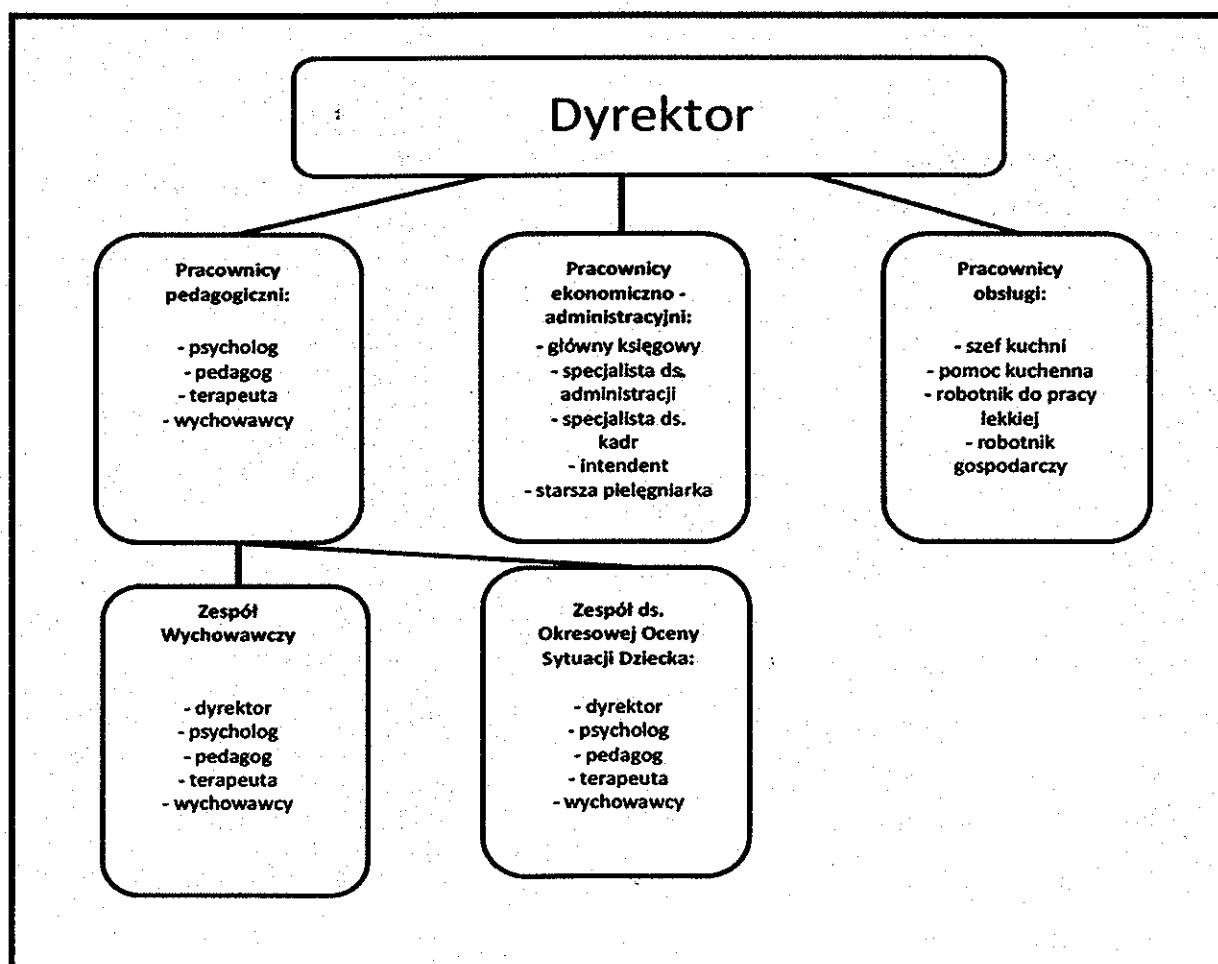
Dyrektor

Pracownicy pedagogiczni:

- psycholog
- pedagog
- terapeuta
- wychowawcy

Pracownicy ekonomiczno - administracyjni:

- główny księgowy
- specjalista ds. administracji
- specjalista ds. kadr
- intendent
- starsza pielęgniarka

Pracownicy obsługi:

- szef kuchni
- pomoc kuchenna
- robotnik do pracy lekkiej
- robotnik gospodarczy

Zespół Wychowawczy

- dyrektor
- psycholog
- pedagog
- terapeuta
- wychowawcy

Zespół ds. Okresowej Oceny Sytuacji Dziecka:

- dyrektor
- psycholog
- pedagog
- terapeuta
- wychowawcy